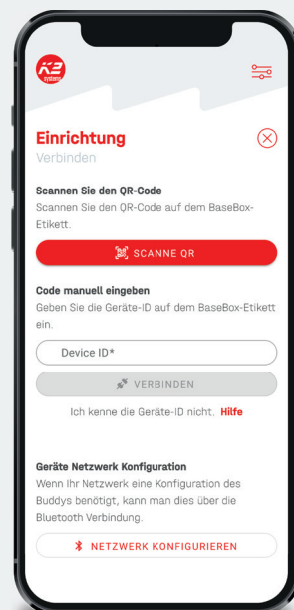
K2 systems

Einrichtung
Verbinden

Scannen Sie den QR-Code
Scannen Sie den QR-Code auf dem BaseBox-Etikett.

SCANNE QR

Code manuell eingeben
Geben Sie die Geräte-ID auf dem BaseBox-Etikett ein.

Device ID*

VERBINDEN

Ich kenne die Geräte-ID nicht. Hilfe

Geräte Netzwerk Konfiguration
Wenn Ihr Netzwerk eine Konfiguration des Buddys benötigt, kann man dies über die Bluetooth Verbindung.

NETZWERK KONFIGURIEREN